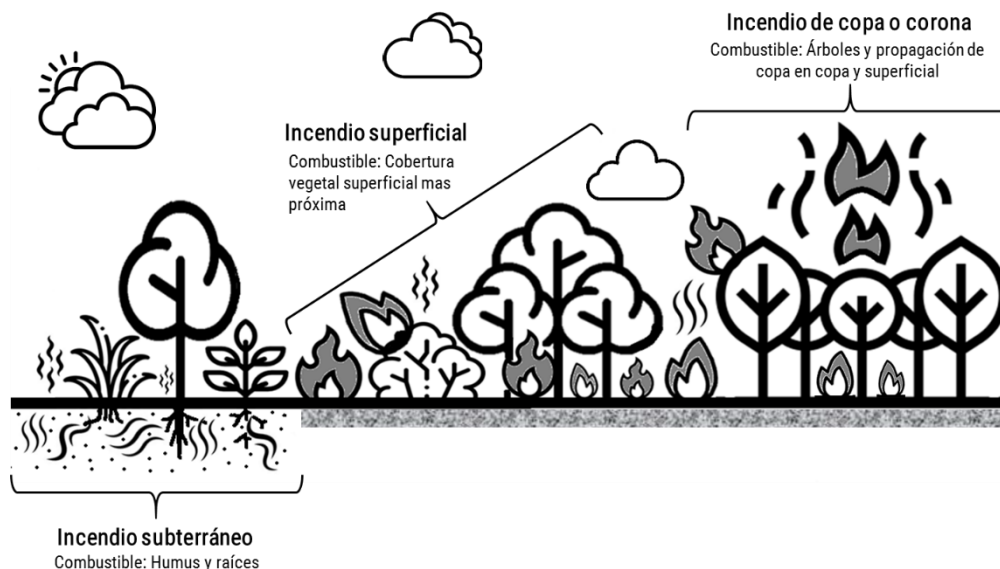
Incendio de copa o corona
Combustible: Árboles y propagación de copa en copa y superficial

Incendio superficial
Combustible: Cobertura vegetal superficial mas próxima

Incendio subterráneo
Combustible: Humus y raíces